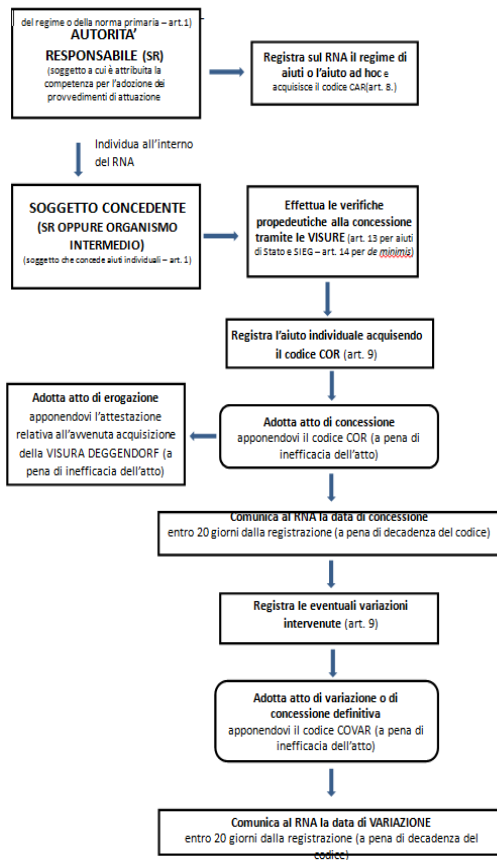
del regime o della norma primaria – art.1)
AUTORITA' RESPONSABILE (SR)
(soggetto a cui è attribuita la competenza per l'adozione dei provvedimenti di attuazione

Registra sul RNA il regime di aiuti o l'aiuto ad hoc e acquisisce il codice CAR(art. 8.)

Individua all'interno del RNA

SOGGETTO CONCEDENTE
(SR OPPURE ORGANISMO INTERMEDIO)
(soggetto che concede aiuti individuali – art. 1)

Effettua le verifiche propedeutiche alla concessione tramite le VISURE (art. 13 per aiuti di Stato e SIEG – art. 14 per de minimis)

Registra l'aiuto individuale acquisendo il codice COR (art. 9)

Adotta atto di erogazione apponendovi l'attestazione relativa all'avvenuta acquisizione della VISURA DEGGENDORF (a pena di inefficacia dell'atto)

Adotta atto di concessione apponendovi il codice COR (a pena di inefficacia dell'atto)

Comunica al RNA la data di concessione entro 20 giorni dalla registrazione (a pena di decadenza del codice)

Registra le eventuali variazioni intervenute (art. 9)

Adotta atto di variazione o di concessione definitiva apponendovi il codice COVAR (a pena di inefficacia dell'atto)

Comunica al RNA la data di VARIAZIONE entro 20 giorni dalla registrazione (a pena di decadenza del codice)